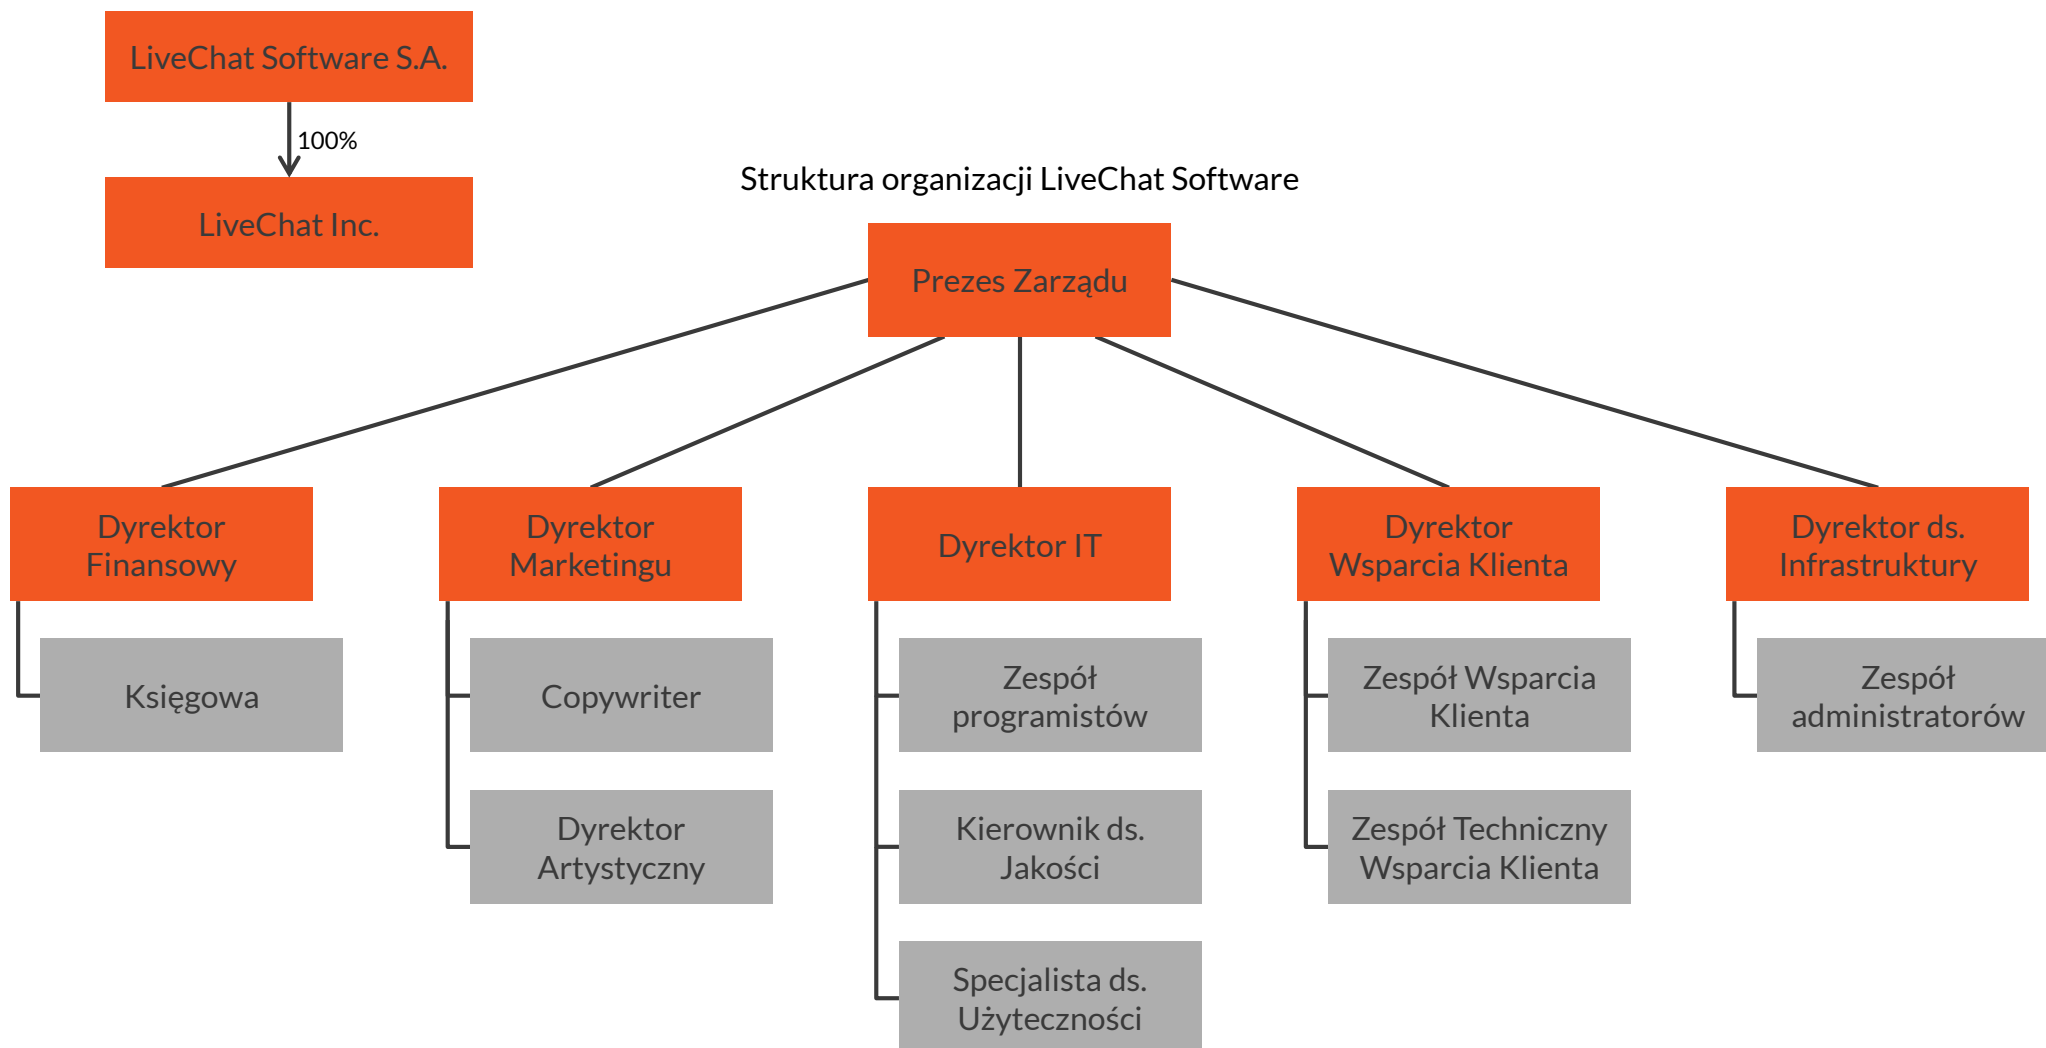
LiveChat Software S.A.

100%

LiveChat Inc.

Struktura organizacji LiveChat Software

Prezes Zarządu

Dyrektor Finansowy

Księgowa

Dyrektor Marketingu

Copywriter

Dyrektor Artystyczny

Dyrektor IT

Zespół programistów

Kierownik ds. Jakości

Specjalista ds. Użyteczności

Dyrektor Wsparcia Klienta

Zespół Wsparcia Klienta

Zespół Techniczny Wsparcia Klienta

Dyrektor ds. Infrastruktury

Zespół administratorów